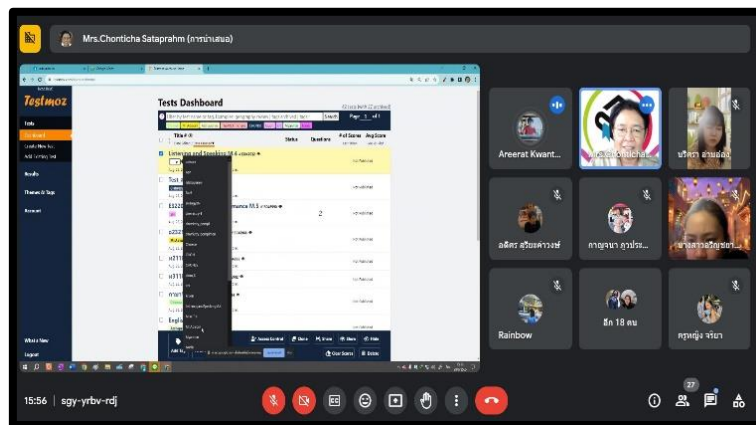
Mrs.Chonticha Sataprahm (การนำเสนอ)

Testmoz

Tests
Dashboard
Create New Test
Add Existing Test

Results

Themes & Tags

Account

What's New

Logout

Tests Dashboard

Title
Status
Questions
# of Scores
Avg Score

Listening and Speaking M.4
Not Published

Test
Not Published

E3220
Not Published
2

p2322
Not Published

s3110
Not Published

s3110
Not Published

การ
Not Published

Englis
Not Published

Areerat Kwant...

นริศรา สามช่อ...

อติศร สุริยะดำวงษ์

กาญจนา ภูวประ...

Rainbow

อีก 18 คน

ครูหญิง จริยา

15:56 | sgy-yrbv-rdj

27